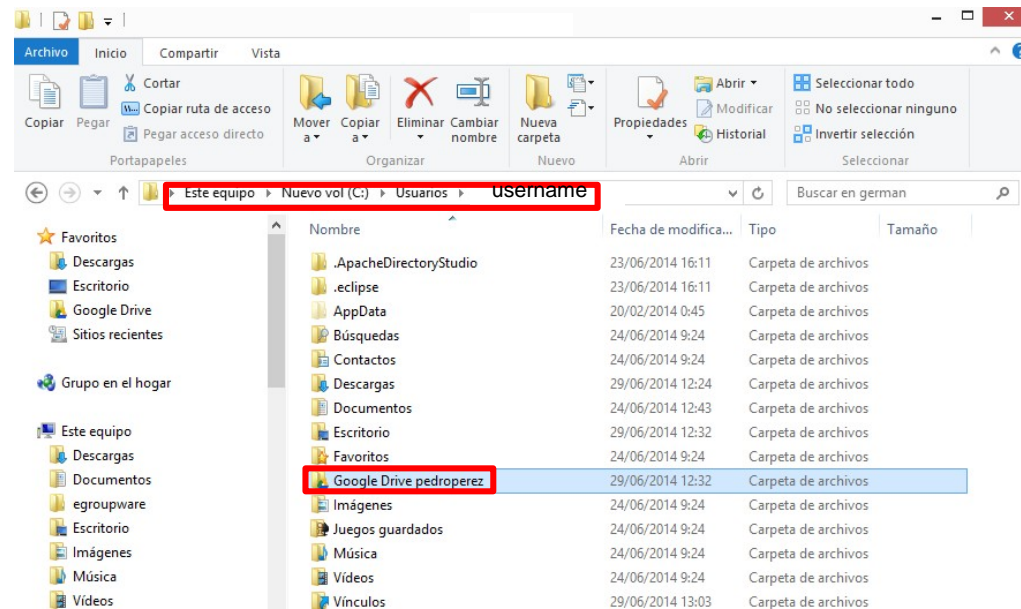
Archivo Inicio Compartir Vista

Copiar Pegar
Cortar
Copiar ruta de acceso
Pegar acceso directo
Portapapeles

Mover a
Copiar a
Eliminar
Cambiar nombre
Organizar

Nueva carpeta
Nuevo

Propiedades
Abrir
Modificar
Historial
Abrir

Seleccionar todo
No seleccionar ninguno
Invertir selección
Seleccionar

Este equipo ▸ Nuevo vol (C:) ▸ Usuarios ▸ username

Buscar en german

Favoritos
Descargas
Escritorio
Google Drive
Sitios recientes

Grupo en el hogar

Este equipo
Descargas
Documentos
egroupware
Escritorio
Imágenes
Música
Vídeos

| Nombre | Fecha de modifica... | Tipo | Tamaño |
|---|---|---|---|
| .ApacheDirectoryStudio | 23/06/2014 16:11 | Carpeta de archivos | |
| .eclipse | 23/06/2014 16:11 | Carpeta de archivos | |
| AppData | 20/02/2014 0:45 | Carpeta de archivos | |
| Búsquedas | 24/06/2014 9:24 | Carpeta de archivos | |
| Contactos | 24/06/2014 9:24 | Carpeta de archivos | |
| Descargas | 29/06/2014 12:24 | Carpeta de archivos | |
| Documentos | 24/06/2014 12:43 | Carpeta de archivos | |
| Escritorio | 29/06/2014 12:32 | Carpeta de archivos | |
| Favoritos | 24/06/2014 9:24 | Carpeta de archivos | |
| Google Drive pedroperez | 29/06/2014 12:32 | Carpeta de archivos | |
| Imágenes | 24/06/2014 9:24 | Carpeta de archivos | |
| Juegos guardados | 24/06/2014 9:24 | Carpeta de archivos | |
| Música | 24/06/2014 9:24 | Carpeta de archivos | |
| Vídeos | 24/06/2014 9:24 | Carpeta de archivos | |
| Vínculos | 29/06/2014 13:03 | Carpeta de archivos | |